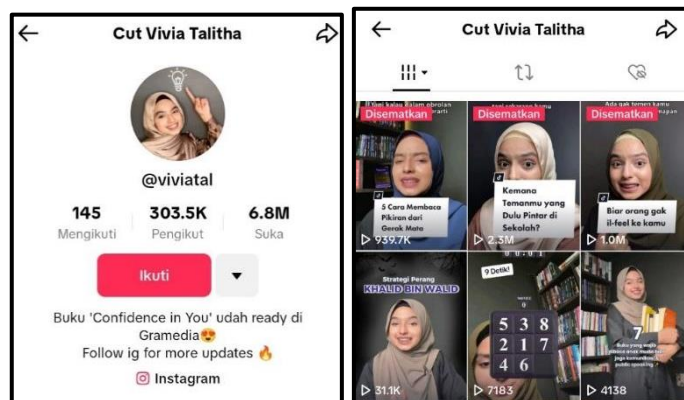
Cut Vivia Talitha

@viviatal

145
Mengikuti

303.5K
Pengikut

6.8M
Suka

Ikuti

Buku 'Confidence in You' udah ready di Gramedia😍
Follow ig for more updates 🔥

Instagram

Cut Vivia Talitha

Disematkan
5 Cara Membaca Pikiran dari Gerak Mata
939.7K

Disematkan
Kemana Temanmu yang Dulu Pintar di Sekolah?
2.3M

Disematkan
Ada gak temen kamu
Biar orang gak il-feel ke kamu
1.0M

Strategi Perang
KHALID BIN WALID
31.1K

9 Detik!
5 3 8
2 1 7
4 6
7183

7
4138